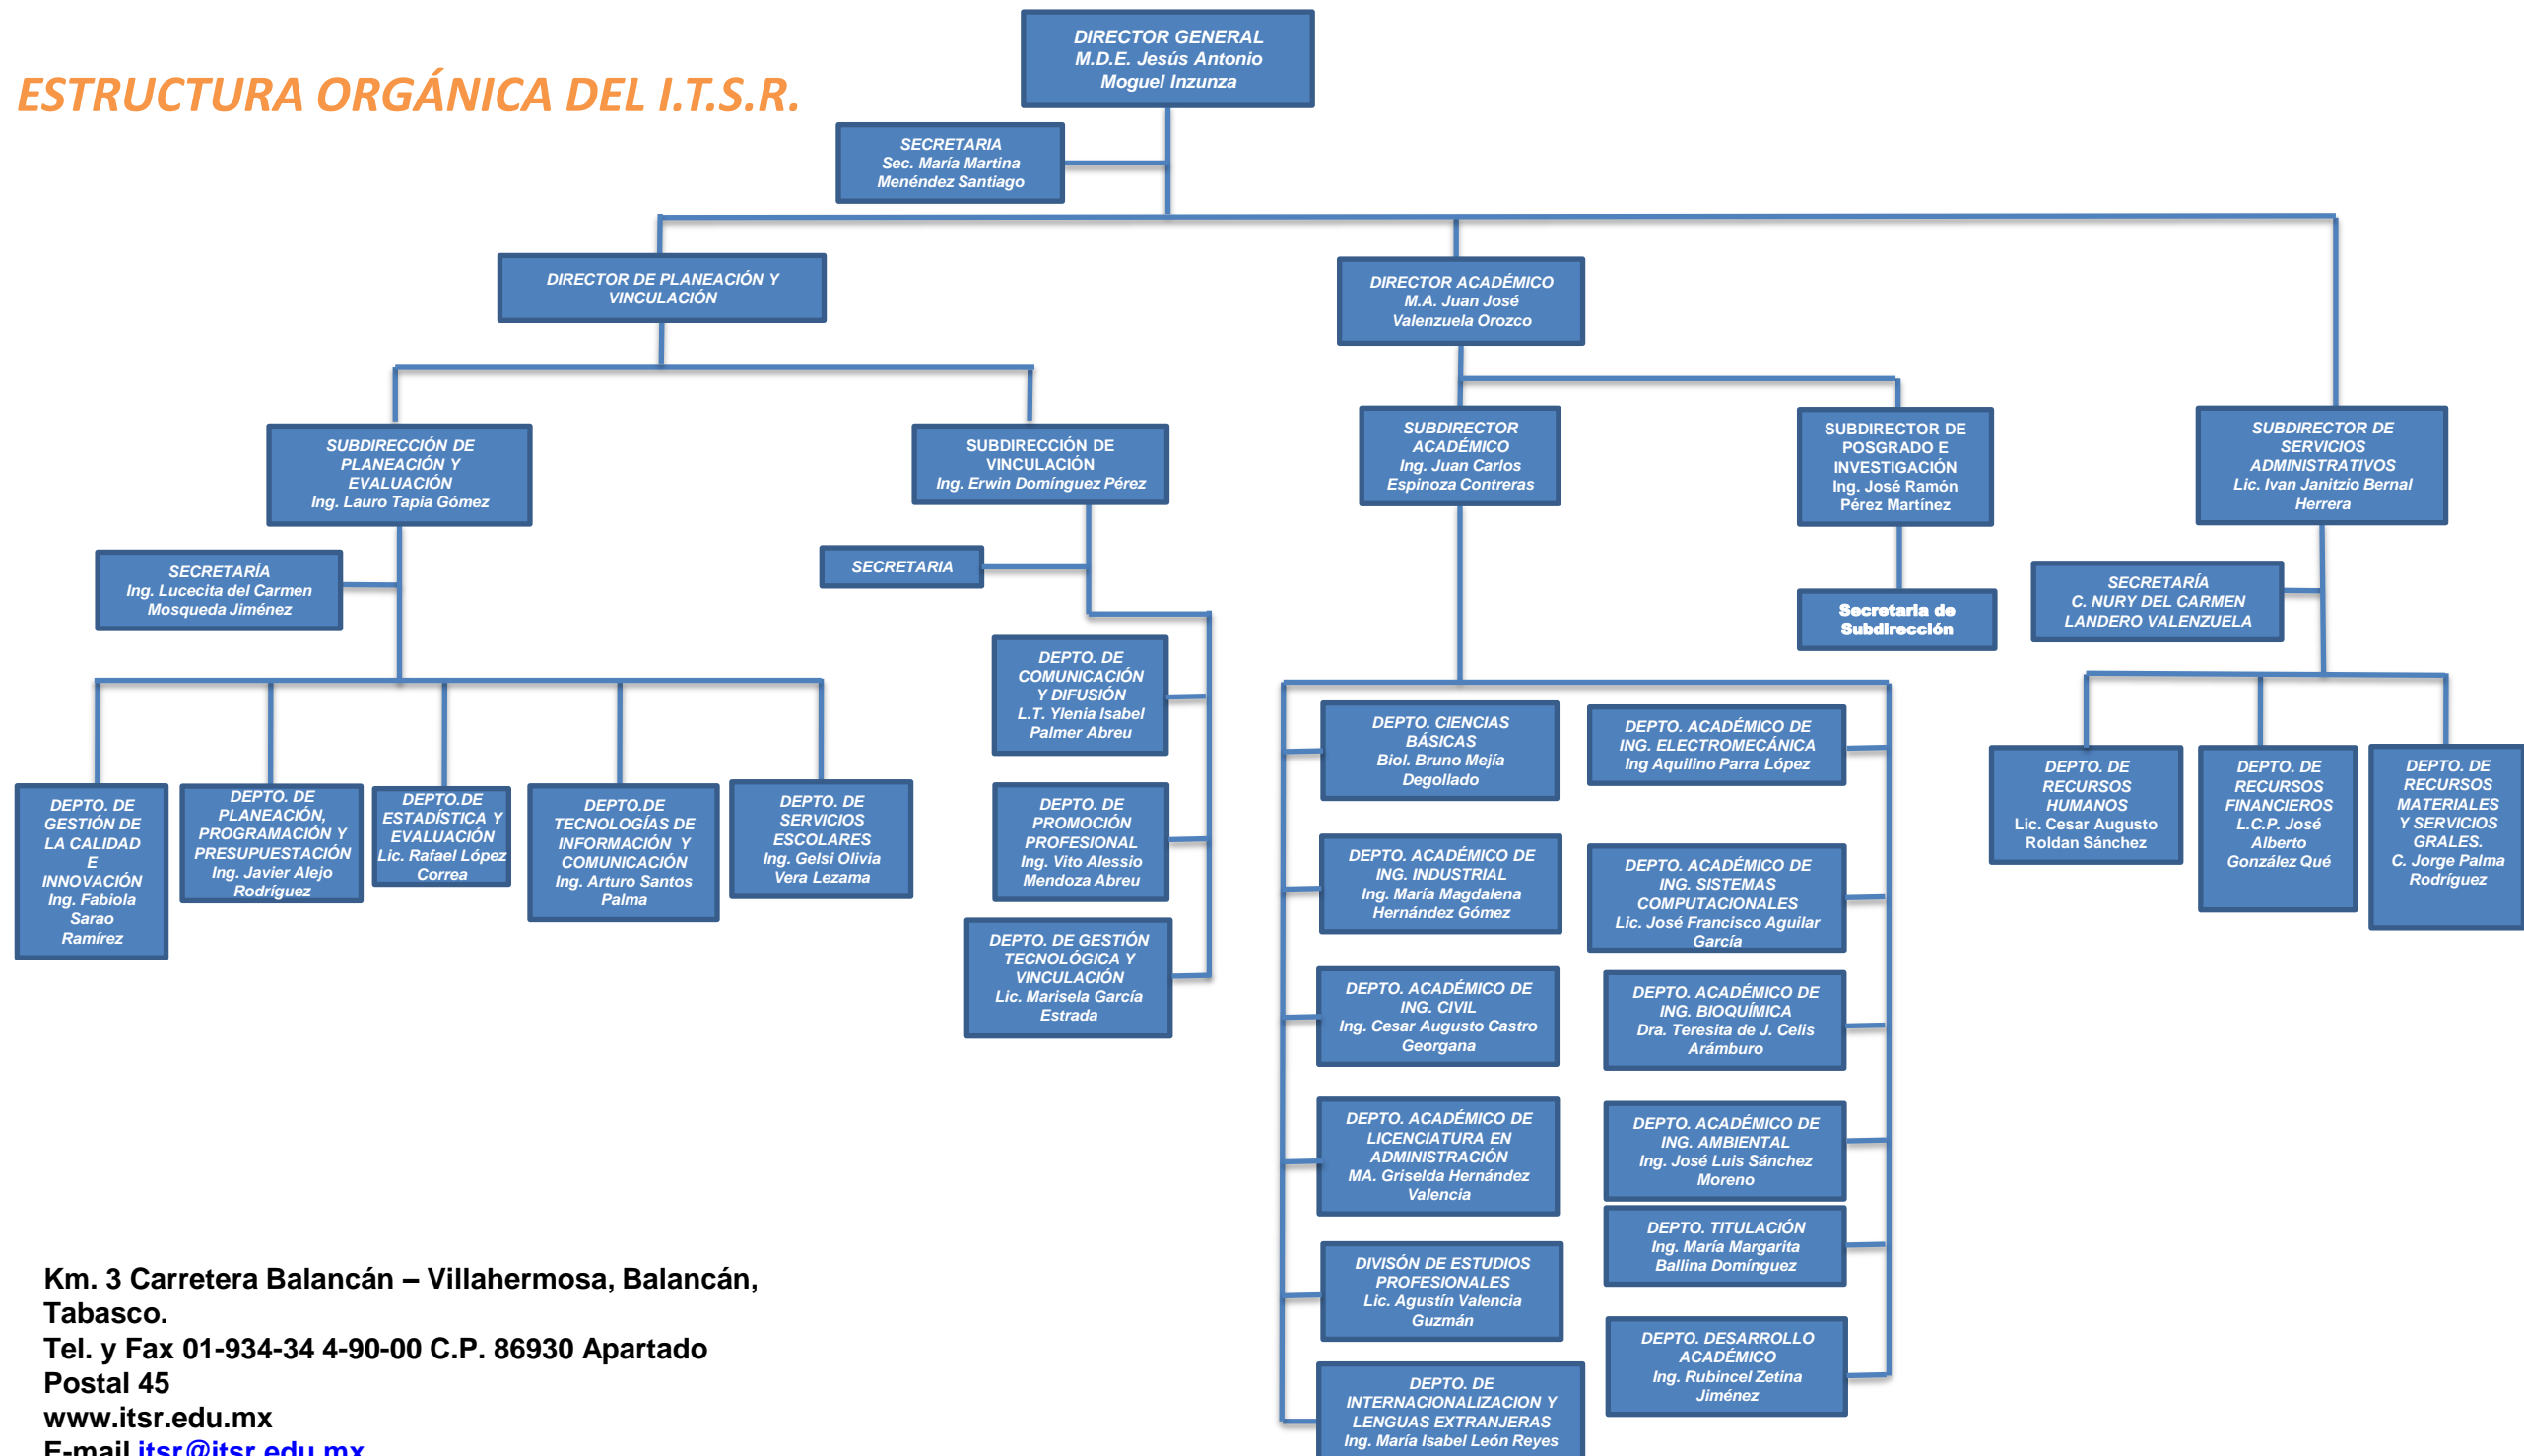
ESTRUCTURA ORGÁNICA DEL I.T.S.R.

DIRECTOR GENERAL
M.D.E. Jesús Antonio Moguel Inzunza

SECRETARIA
Sec. María Martina Menéndez Santiago

DIRECTOR DE PLANEACIÓN Y VINCULACIÓN

DIRECTOR ACADÉMICO
M.A. Juan José Valenzuela Orozco

SUBDIRECCIÓN DE PLANEACIÓN Y EVALUACIÓN
Ing. Lauro Tapia Gómez

SUBDIRECCIÓN DE VINCULACIÓN
Ing. Erwin Domínguez Pérez

SUBDIRECTOR ACADÉMICO
Ing. Juan Carlos Espinoza Contreras

SUBDIRECTOR DE POSGRADO E INVESTIGACIÓN
Ing. José Ramón Pérez Martínez

SUBDIRECTOR DE SERVICIOS ADMINISTRATIVOS
Lic. Ivan Janitzio Bernal Herrera

SECRETARÍA
Ing. Lucecita del Carmen Mosqueda Jiménez

SECRETARIA

Secretaria de Subdirección

SECRETARÍA
C. NURY DEL CARMEN LANDERO VALENZUELA

DEPTO. DE COMUNICACIÓN Y DIFUSIÓN
L.T. Ylenia Isabel Palmer Abreu

DEPTO. DE PROMOCIÓN PROFESIONAL
Ing. Vito Alessio Mendoza Abreu

DEPTO. DE GESTIÓN TECNOLÓGICA Y VINCULACIÓN
Lic. Marisela García Estrada

DEPTO. DE GESTIÓN DE LA CALIDAD E INNOVACIÓN
Ing. Fabiola Sarao Ramírez

DEPTO. DE PLANEACIÓN, PROGRAMACIÓN Y PRESUPUESTACIÓN
Ing. Javier Alejo Rodríguez

DEPTO.DE ESTADÍSTICA Y EVALUACIÓN
Lic. Rafael López Correa

DEPTO.DE TECNOLOGÍAS DE INFORMACIÓN Y COMUNICACIÓN
Ing. Arturo Santos Palma

DEPTO. DE SERVICIOS ESCOLARES
Ing. Gelsi Olivia Vera Lezama

DEPTO. CIENCIAS BÁSICAS
Biol. Bruno Mejía Degollado

DEPTO. ACADÉMICO DE ING. ELECTROMECÁNICA
Ing Aquilino Parra López

DEPTO. ACADÉMICO DE ING. INDUSTRIAL
Ing. María Magdalena Hernández Gómez

DEPTO. ACADÉMICO DE ING. SISTEMAS COMPUTACIONALES
Lic. José Francisco Aguilar García

DEPTO. ACADÉMICO DE ING. CIVIL
Ing. Cesar Augusto Castro Georgana

DEPTO. ACADÉMICO DE ING. BIOQUÍMICA
Dra. Teresita de J. Celis Arámburo

DEPTO. ACADÉMICO DE LICENCIATURA EN ADMINISTRACIÓN
MA. Griselda Hernández Valencia

DEPTO. ACADÉMICO DE ING. AMBIENTAL
Ing. José Luis Sánchez Moreno

DEPTO. TITULACIÓN
Ing. María Margarita Ballina Domínguez

DIVISÓN DE ESTUDIOS PROFESIONALES
Lic. Agustín Valencia Guzmán

DEPTO. DESARROLLO ACADÉMICO
Ing. Rubincel Zetina Jiménez

DEPTO. DE INTERNACIONALIZACION Y LENGUAS EXTRANJERAS
Ing. María Isabel León Reyes

DEPTO. DE RECURSOS HUMANOS
Lic. Cesar Augusto Roldan Sánchez

DEPTO. DE RECURSOS FINANCIEROS
L.C.P. José Alberto González Qué

DEPTO. DE RECURSOS MATERIALES Y SERVICIOS GRALES.
C. Jorge Palma Rodríguez

Km. 3 Carretera Balancán – Villahermosa, Balancán, Tabasco.
Tel. y Fax 01-934-34 4-90-00 C.P. 86930 Apartado Postal 45
www.itsr.edu.mx
E-mail itsr@itsr.edu.mx